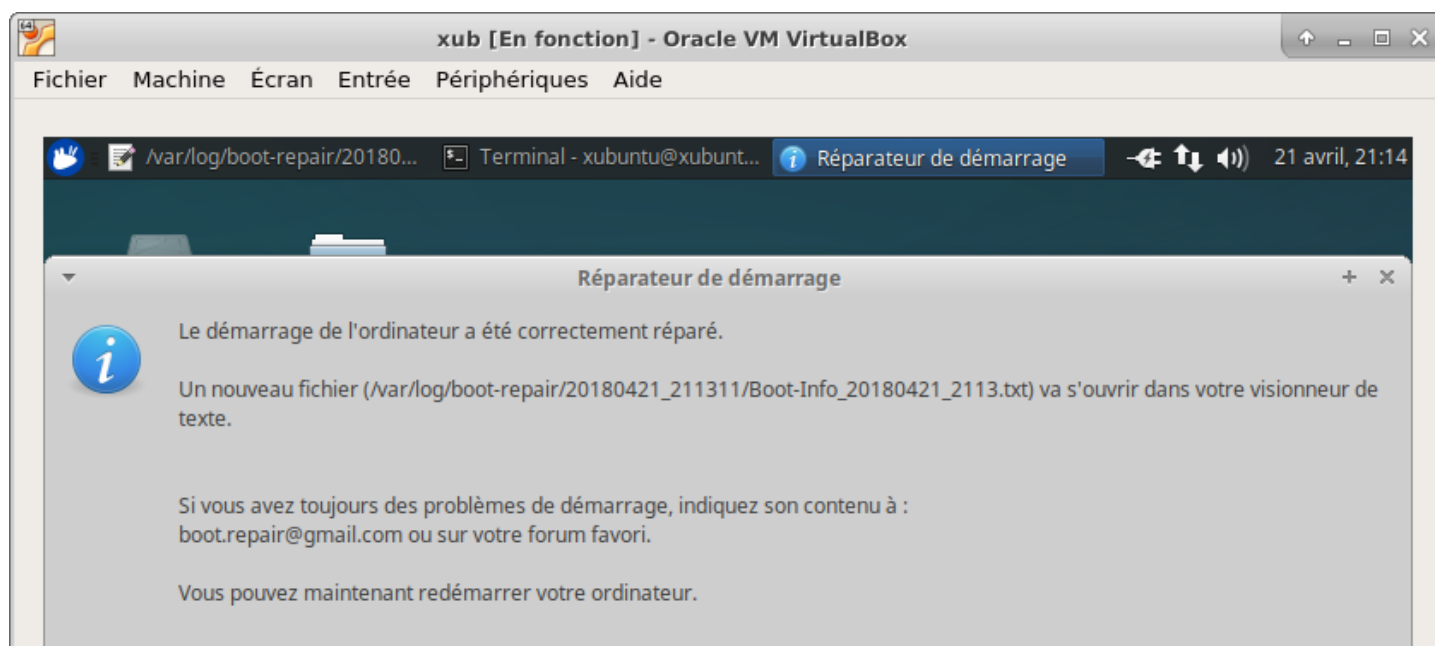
xub [En fonction] - Oracle VM VirtualBox

Fichier Machine Écran Entrée Périphériques Aide

/var/log/boot-repair/20180... Terminal - xubuntu@xubunt... Réparateur de démarrage 21 avril, 21:14

Réparateur de démarrage

Le démarrage de l'ordinateur a été correctement réparé.

Un nouveau fichier (/var/log/boot-repair/20180421_211311/Boot-Info_20180421_2113.txt) va s'ouvrir dans votre visionneur de texte.

Si vous avez toujours des problèmes de démarrage, indiquez son contenu à : boot.repair@gmail.com ou sur votre forum favori.

Vous pouvez maintenant redémarrer votre ordinateur.